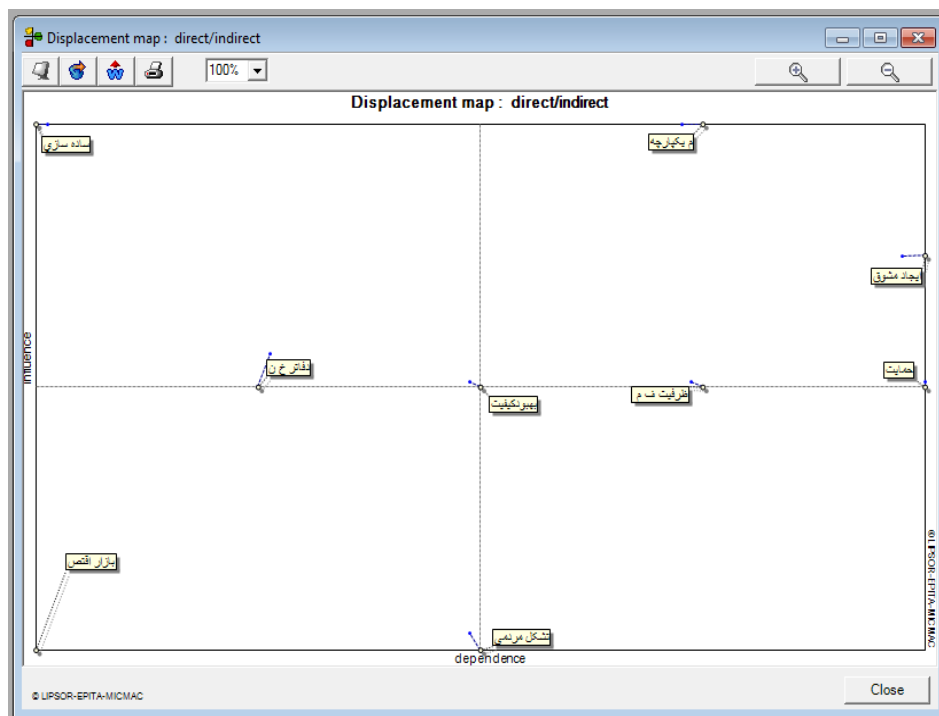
Displacement map : direct/indirect

100%

Displacement map : direct/indirect

ساده سازی

م یکپارچه

ایجاد مشوق

Influence

دفاتر خ ن

بهبودکیفیت

ظرفیت ف م

حمایت

بازار اقتص

تشکل مردمی

dependence

© LIPSOR-EPITA-MICMAC

© LIPSOR-EPITA-MICMAC

Close